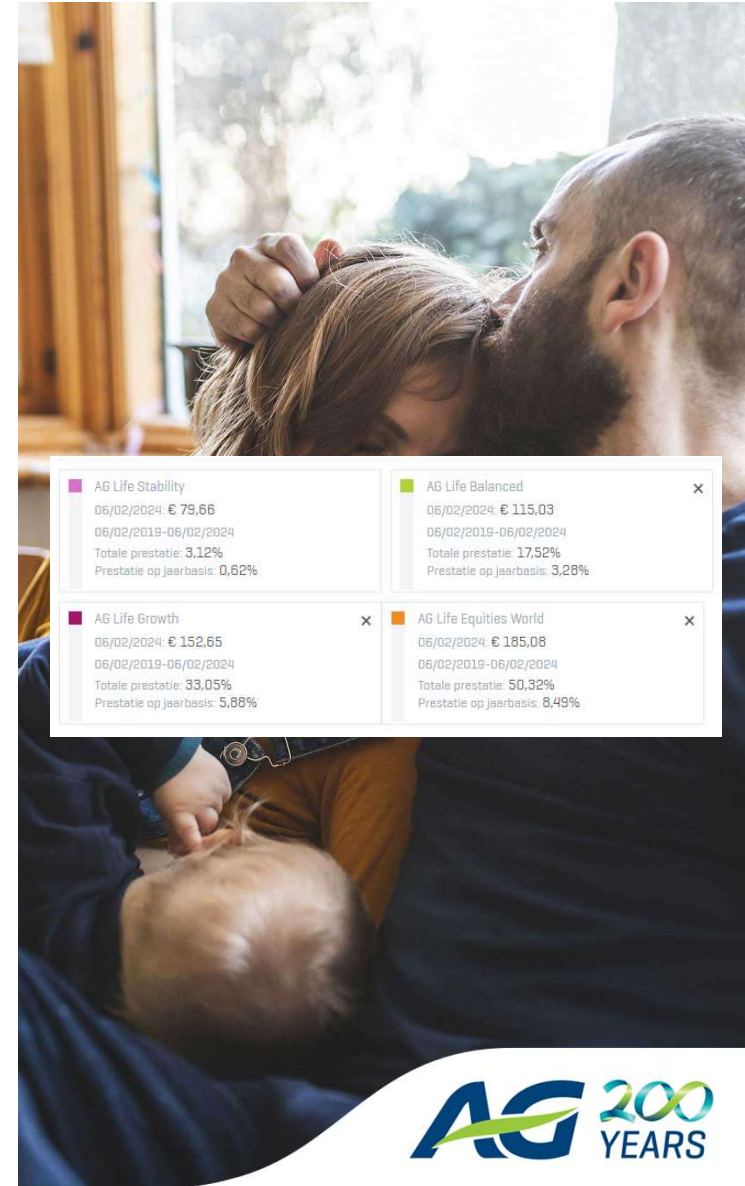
AG Life Stability
06/02/2024: € 79,66
06/02/2019-06/02/2024
Totale prestatie: 3,12%
Prestatie op jaarbasis: 0,62%

AG Life Balanced ×
06/02/2024: € 115,03
06/02/2019-06/02/2024
Totale prestatie: 17,52%
Prestatie op jaarbasis: 3,28%

AG Life Growth ×
06/02/2024: € 152,65
06/02/2019-06/02/2024
Totale prestatie: 33,05%
Prestatie op jaarbasis: 5,88%

AG Life Equities World ×
06/02/2024: € 185,08
06/02/2019-06/02/2024
Totale prestatie: 50,32%
Prestatie op jaarbasis: 8,49%

AG 200 YEARS